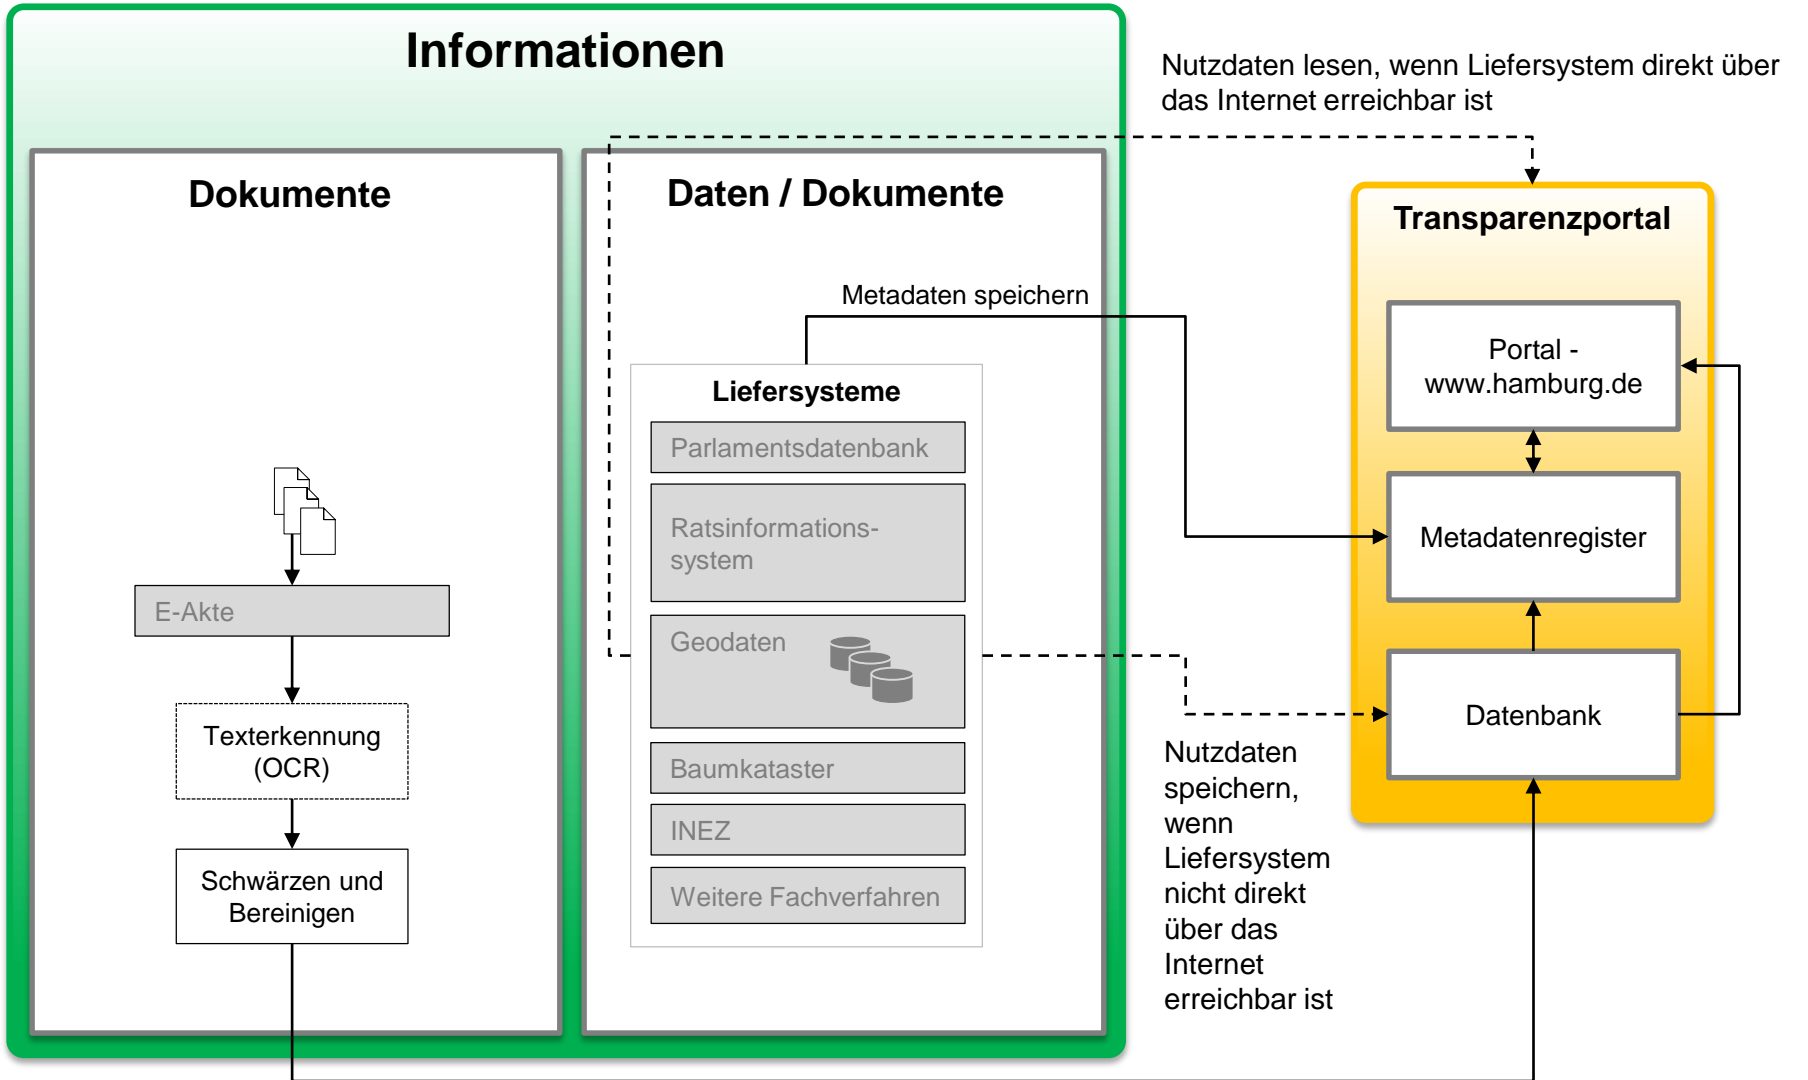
Informationen

Nutzdaten lesen, wenn Liefersystem direkt über das Internet erreichbar ist

Dokumente

Daten / Dokumente

Transparenzportal

Metadaten speichern

Liefersysteme

Parlamentsdatenbank

Ratsinformationssystem

Geodaten

Baumkataster

INEZ

Weitere Fachverfahren

E-Akte

Texterkennung (OCR)

Schwärzen und Bereinigen

Portal - www.hamburg.de

Metadatenregister

Datenbank

Nutzdaten speichern, wenn Liefersystem nicht direkt über das Internet erreichbar ist